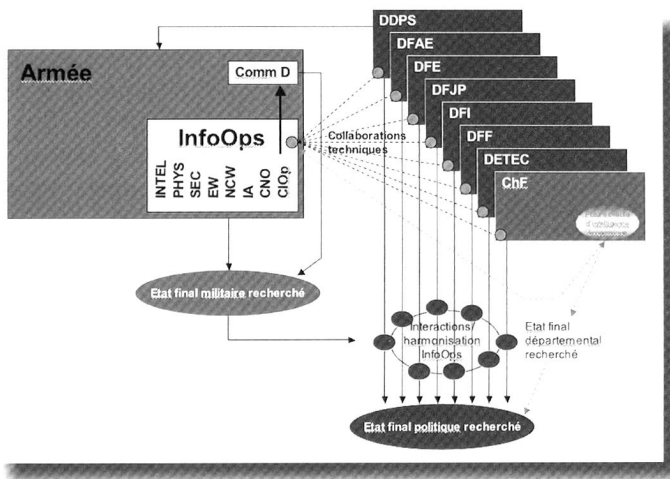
DDPS
DFAE
DFE
DFJP
DFI
DFF
DETEC
ChF

Armée

Comm D

InfoOps

INTEL
PHYS
SEC
EW
NCW
IA
CNO
CIOp

Collaborations techniques

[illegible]

Etat final militaire recherché

Interactions/ harmonisation InfoOps

Etat final départemental recherché

Etat final politique recherché